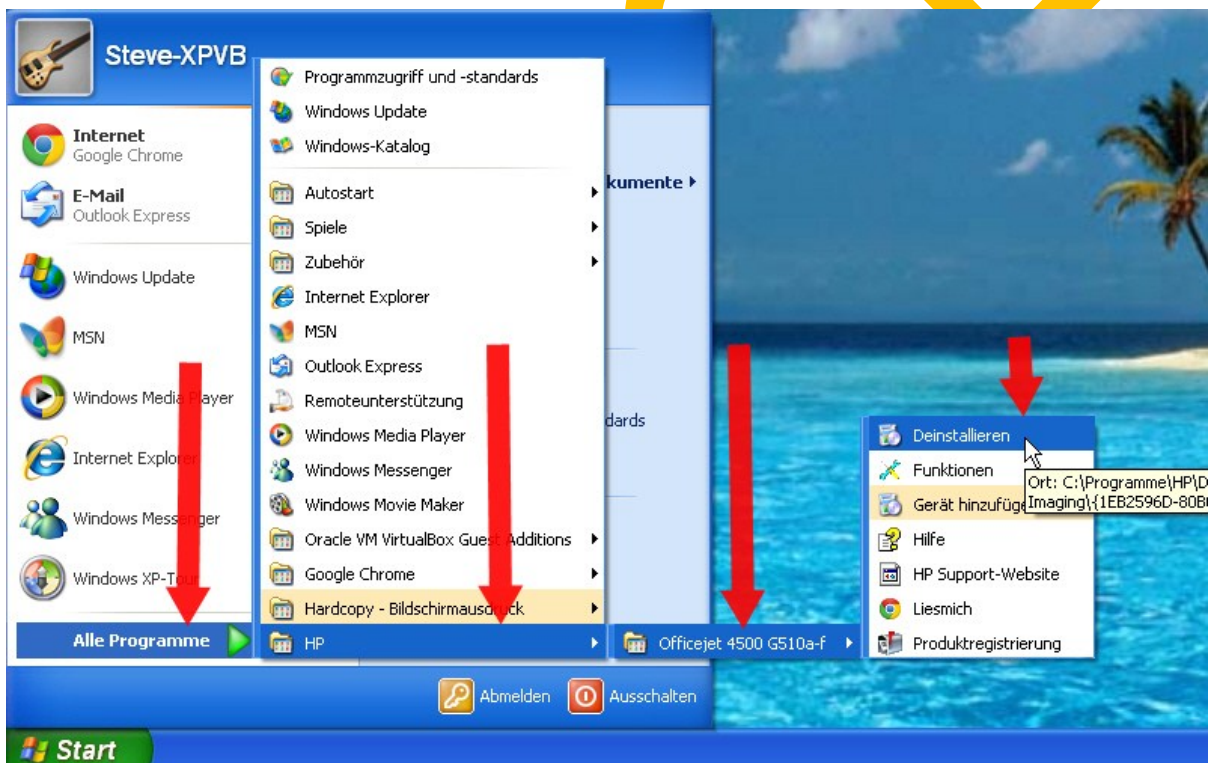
Steve-XPVB

Internet
Google Chrome

E-Mail
Outlook Express

Windows Update

MSN

Windows Media Player

Internet Explorer

Windows Messenger

Windows XP-Tour

Alle Programme

Programmzugriff und -standards
Windows Update
Windows-Katalog
Autostart
Spiele
Zubehör
Internet Explorer
MSN
Outlook Express
Remoteunterstützung
Windows Media Player
Windows Messenger
Windows Movie Maker
Oracle VM VirtualBox Guest Additions
Google Chrome
Hardcopy - Bildschirmausdruck
HP

kumente

dards

Officejet 4500 G510a-f

Deinstallieren
Funktionen
Gerät hinzufüge
Hilfe
HP Support-Website
Liesmich
Produktregistrierung

Ort: C:\Programme\HP\D
Imaging\{1EB2596D-80B

Abmelden
Ausschalten

Start